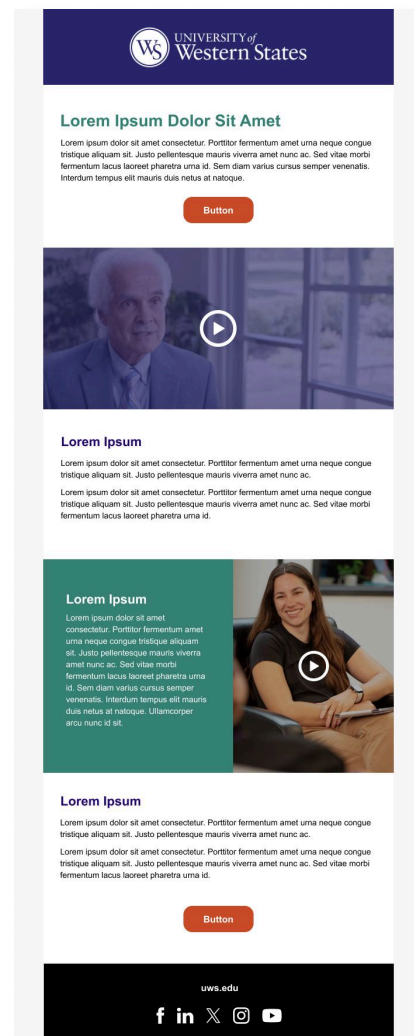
WS UNIVERSITY of Western States

Lorem Ipsum Dolor Sit Amet

Lorem ipsum dolor sit amet consectetur. Porttitor fermentum amet urna neque congue tristique aliquam sit. Justo pellentesque mauris viverra amet nunc ac. Sed vitae morbi fermentum lacus laoreet pharetra urna id. Sem diam varius cursus semper venenatis. Interdum tempus elit mauris duis netus at natoque.

Button

Lorem Ipsum

Lorem ipsum dolor sit amet consectetur. Porttitor fermentum amet urna neque congue tristique aliquam sit. Justo pellentesque mauris viverra amet nunc ac.

Lorem ipsum dolor sit amet consectetur. Porttitor fermentum amet urna neque congue tristique aliquam sit. Justo pellentesque mauris viverra amet nunc ac. Sed vitae morbi fermentum lacus laoreet pharetra urna id.

Lorem Ipsum

Lorem ipsum dolor sit amet consectetur. Porttitor fermentum amet urna neque congue tristique aliquam sit. Justo pellentesque mauris viverra amet nunc ac. Sed vitae morbi fermentum lacus laoreet pharetra urna id. Sem diam varius cursus semper venenatis. Interdum tempus elit mauris duis netus at natoque. Ullamcorper arcu nunc id sit.

Lorem Ipsum

Lorem ipsum dolor sit amet consectetur. Porttitor fermentum amet urna neque congue tristique aliquam sit. Justo pellentesque mauris viverra amet nunc ac.

Lorem ipsum dolor sit amet consectetur. Porttitor fermentum amet urna neque congue tristique aliquam sit. Justo pellentesque mauris viverra amet nunc ac. Sed vitae morbi fermentum lacus laoreet pharetra urna id.

Button

uws.edu